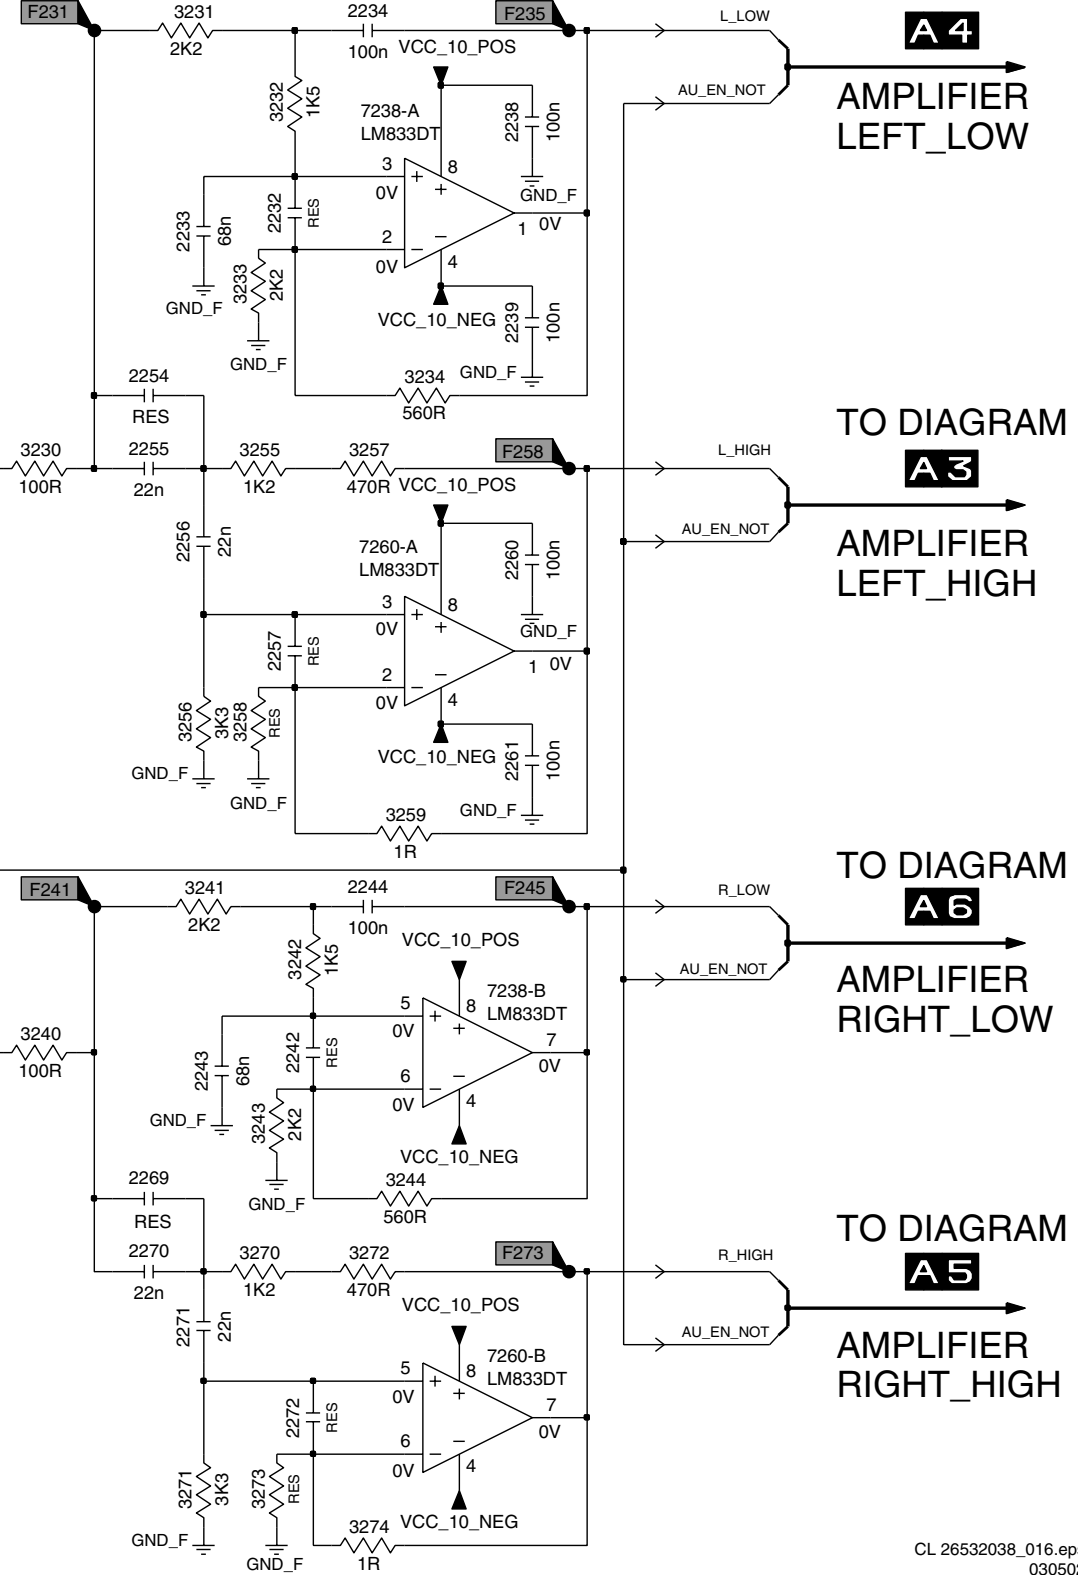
F231
3231
2K2
2234
100n
F235
L_LOW
A4
AMPLIFIER
LEFT_LOW
VCC_10_POS
AU_EN_NOT
3232
1K5
7238-A
LM833DT
2238
100n
3
8
0V
+
+
GND_F
2233
68n
2232
RES
0V
1
2
–
–
0V
4
3233
2K2
GND_F
VCC_10_NEG
2239
100n
GND_F
GND_F
2254
RES
3234
560R
TO DIAGRAM
3230
100R
2255
22n
3255
1K2
3257
470R
F258
L_HIGH
A3
VCC_10_POS
AU_EN_NOT
AMPLIFIER
LEFT_HIGH
2256
22n
7260-A
LM833DT
2260
100n
3
8
0V
+
+
GND_F
2257
RES
1
0V
2
–
–
0V
4
3256
3K3
3258
RES
VCC_10_NEG
2261
100n
GND_F
GND_F
GND_F
3259
1R
TO DIAGRAM
F241
3241
2K2
2244
100n
F245
R_LOW
A6
VCC_10_POS
AU_EN_NOT
3242
1K5
AMPLIFIER
RIGHT_LOW
5
8
7238-B
LM833DT
3240
100R
0V
+
+
2243
68n
2242
RES
7
0V
6
–
–
0V
4
GND_F
3243
2K2
VCC_10_NEG
GND_F
3244
560R
2269
RES
TO DIAGRAM
2270
22n
3270
1K2
3272
470R
F273
R_HIGH
A5
VCC_10_POS
AU_EN_NOT
AMPLIFIER
RIGHT_HIGH
2271
22n
5
8
7260-B
LM833DT
0V
+
+
2272
RES
7
0V
6
–
–
0V
4
3271
3K3
3273
RES
3274
VCC_10_NEG
GND_F
GND_F
1R
CL 26532038_016.ep
03050